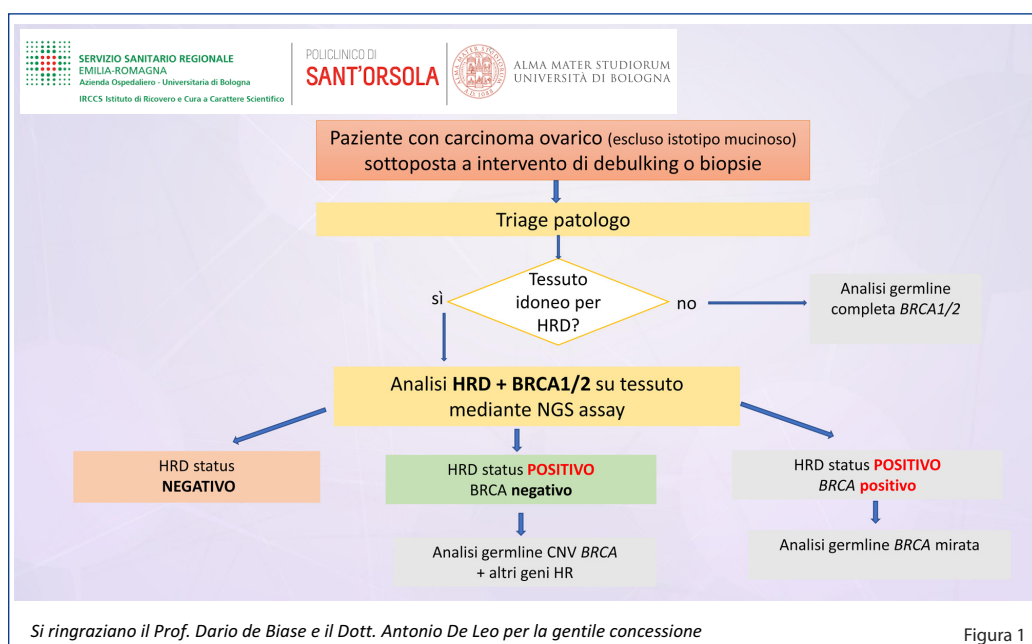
SERVIZIO SANITARIO REGIONALE
EMILIA-ROMAGNA
Azienda Ospedaliero - Universitaria di Bologna
IRCCS Istituto di Ricovero e Cura a Carattere Scientifico

POLICLINICO DI
SANT'ORSOLA

ALMA MATER STUDIORUM
UNIVERSITÀ DI BOLOGNA

Paziente con carcinoma ovarico (escluso istotipo mucinoso) sottoposta a intervento di debulking o biopsie

Triage patologo

Tessuto idoneo per HRD?

sì

no

Analisi germline completa BRCA1/2

Analisi HRD + BRCA1/2 su tessuto mediante NGS assay

HRD status NEGATIVO

HRD status POSITIVO BRCA negativo

HRD status POSITIVO BRCA positivo

Analisi germline CNV BRCA + altri geni HR

Analisi germline BRCA mirata

Si ringraziano il Prof. Dario de Biase e il Dott. Antonio De Leo per la gentile concessione

Figura 1